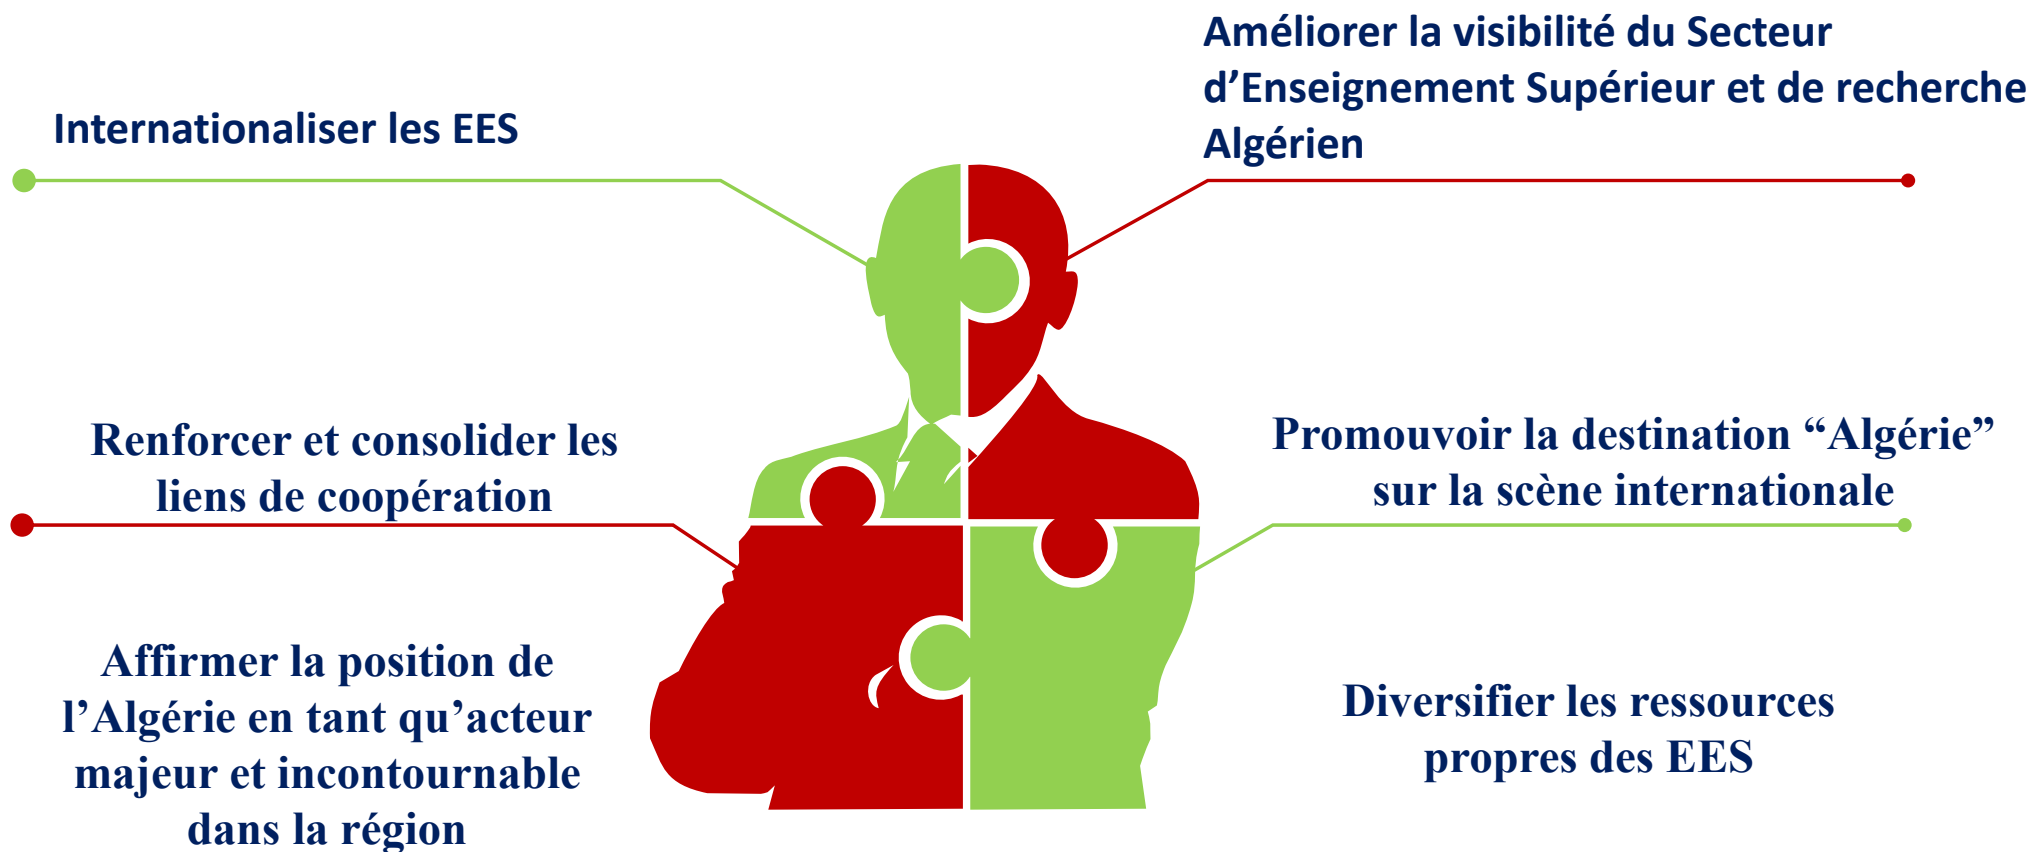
Internationaliser les EES

Améliorer la visibilité du Secteur d'Enseignement Supérieur et de recherche Algérien

Renforcer et consolider les liens de coopération

Promouvoir la destination "Algérie" sur la scène internationale

Affirmer la position de l'Algérie en tant qu'acteur majeur et incontournable dans la région

Diversifier les ressources propres des EES